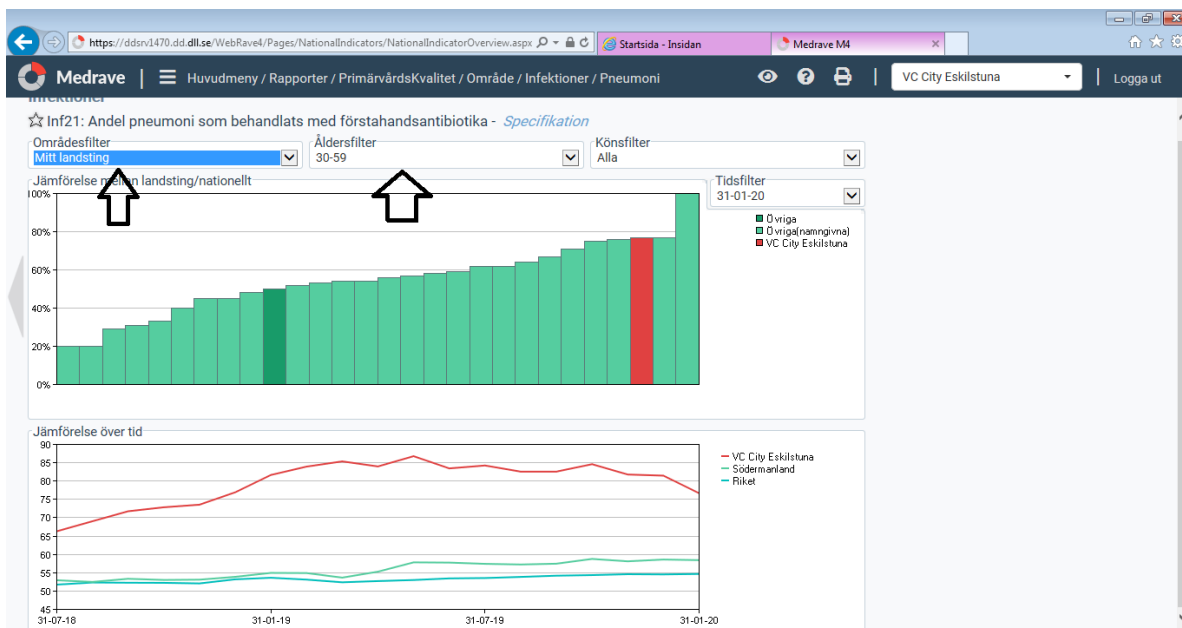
https://ddsrv1470.dd.dll.se/WebRave4/Pages/NationalIndicators/NationalIndicatorOverview.aspx

Startsida - Insidan

Medrave M4

Medrave | Huvudmeny / Rapporter / PrimärvårdsKvalitet / Område / Infektioner / Pneumoni

VC City Eskilstuna

Logga ut

Infektioner

Inf21: Andel pneumoni som behandlats med förstahandsantibiotika - Specifikation

Områdesfilter
Mitt landsting

Åldersfilter
30-59

Könsfilter
Alla

Jämförelse mellan landsting/nationellt

Tidsfilter
31-01-20

100%
80%
60%
40%
20%
0%

Övriga
Övriga(namngivna)
VC City Eskilstuna

Jämförelse över tid

90
85
80
75
70
65
60
55
50
45

31-07-18
31-01-19
31-07-19
31-01-20

VC City Eskilstuna
Södermanland
Riket